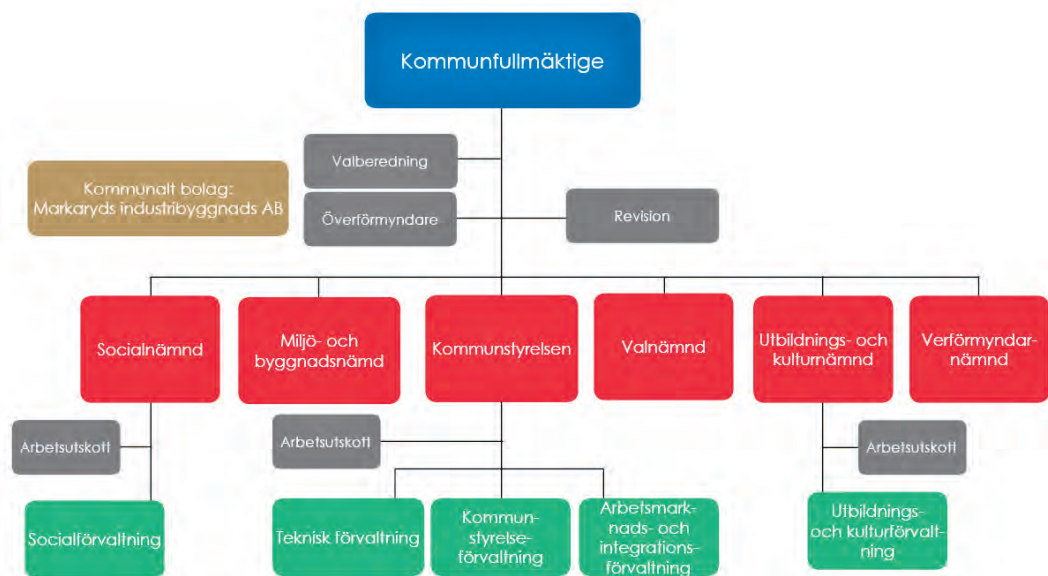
Kommunfullmäktige

Valberedning

Kommunalt bolag: Markaryds industribyggnads AB

Överförmyndare

Revision

Socialnämnd

Miljö- och byggnadsnämd

Kommunstyrelsen

Valnämnd

Utbildnings- och kulturnämnd

Verförmyndarnämnd

Arbetsutskott

Arbetsutskott

Arbetsutskott

Socialförvaltning

Teknisk förvaltning

Kommunstyrelseförvaltning

Arbetsmarknads- och integrationsförvaltning

Utbildnings- och kulturförvaltning